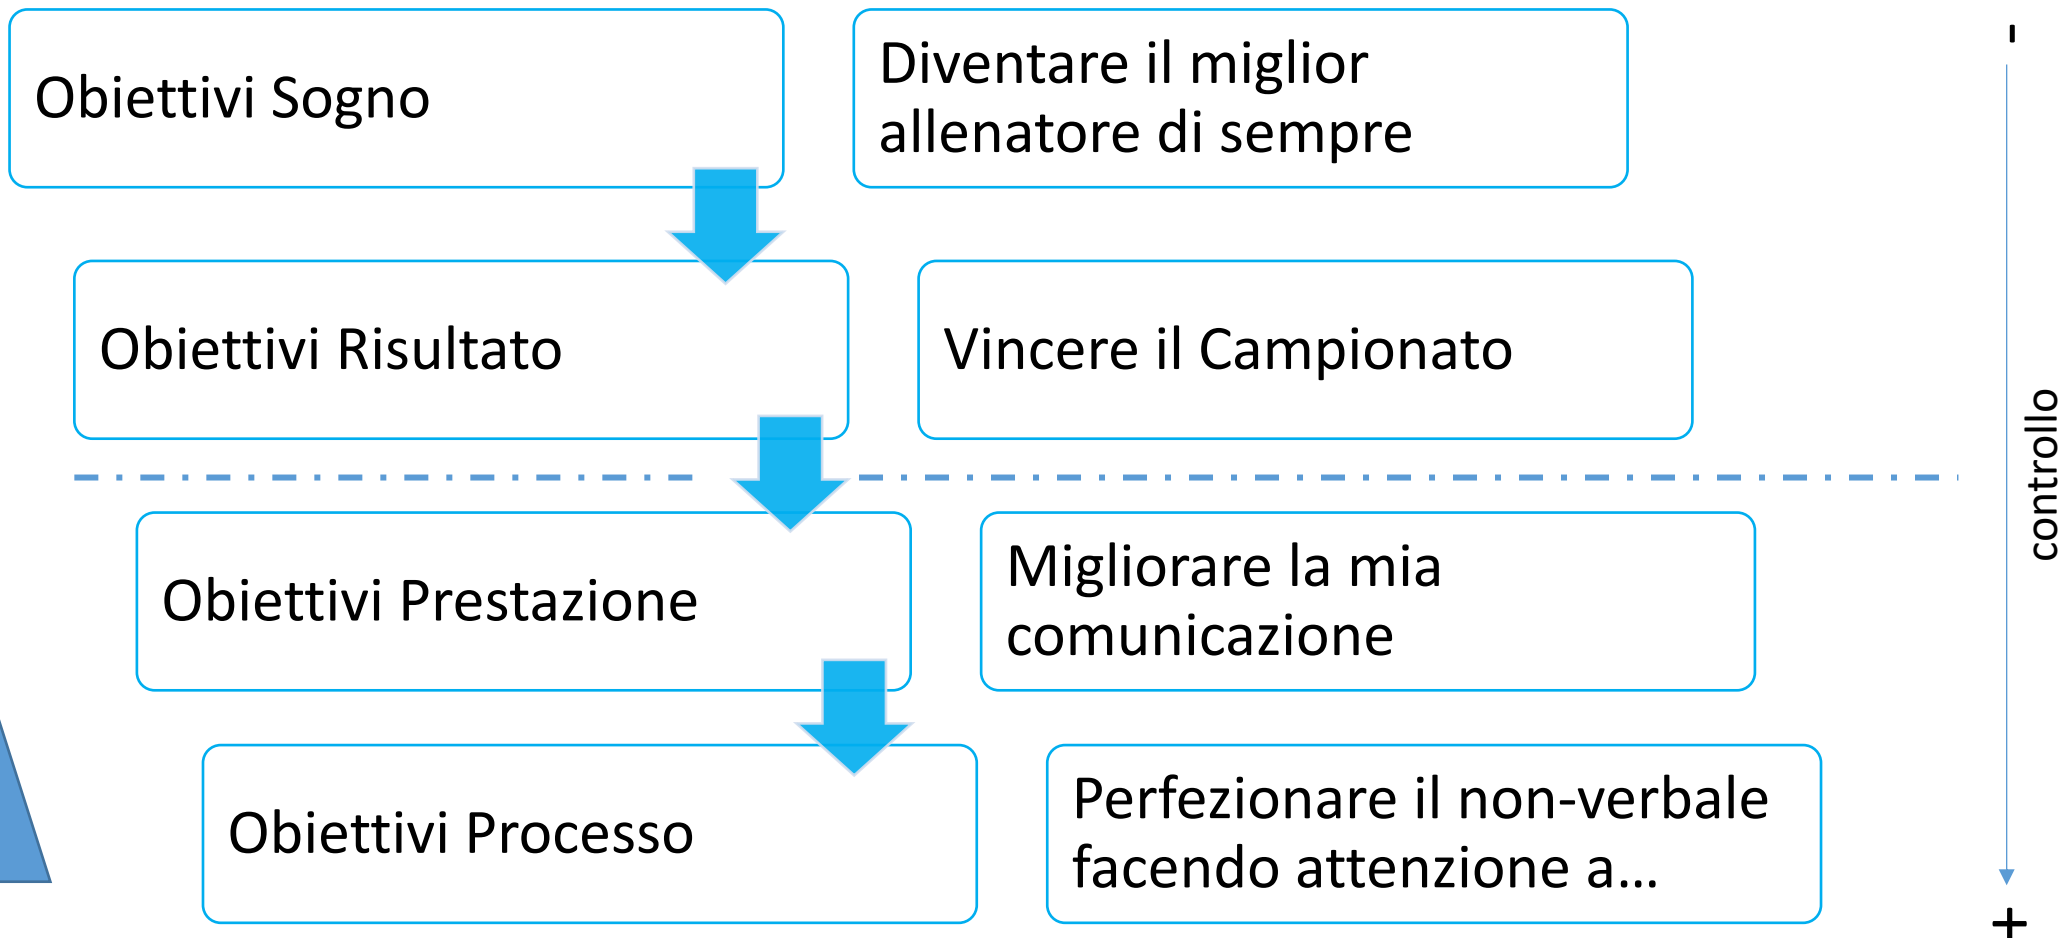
Obiettivi Sogno

Diventare il miglior allenatore di sempre

Obiettivi Risultato

Vincere il Campionato

Obiettivi Prestazione

Migliorare la mia comunicazione

Obiettivi Processo

Perfezionare il non-verbale facendo attenzione a…

-

controllo

+